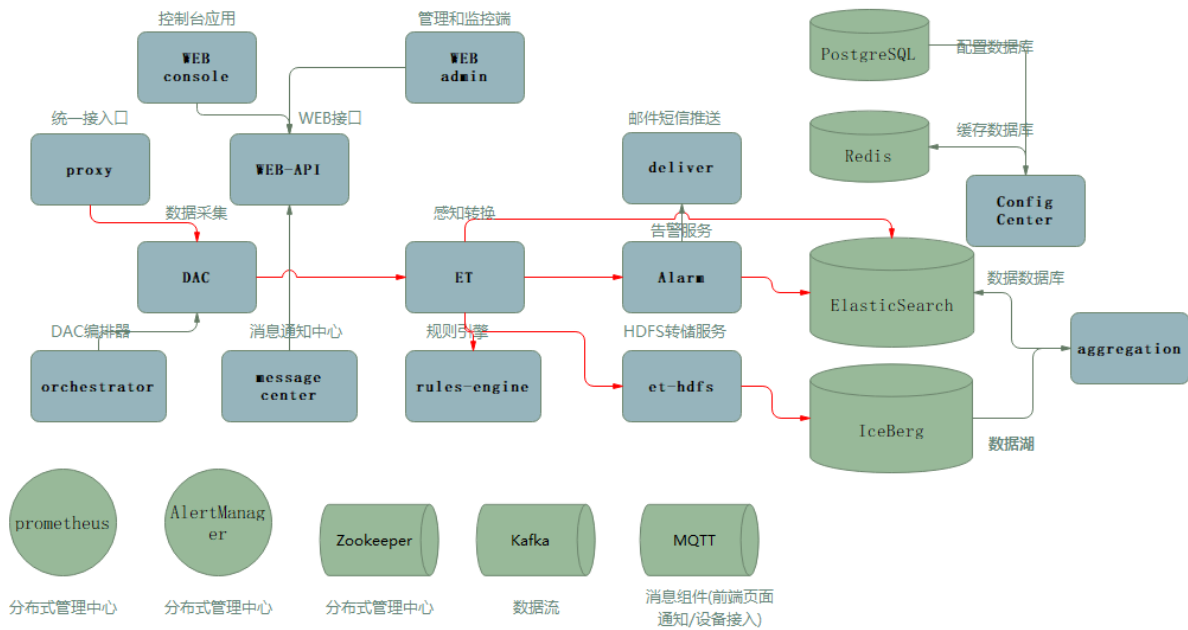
控制台应用

WEB
console

管理和监控端

WEB
admin

PostgreSQL

配置数据库

统一接入口

WEB接口

proxy

WEB-API

邮件短信推送

deliver

缓存数据库

Redis

Config
Center

数据采集

感知转换

告警服务

DAC

ET

Alarm

ElasticSearch

数据数据库

DAC编排器

消息通知中心

规则引擎

HDFS转储服务

aggregation

orchestrator

message
center

rules-engine

et-hdfs

IceBerg

数据湖

prometheus

AlertManager

Zookeeper

Kafka

MQTT

分布式管理中心

分布式管理中心

分布式管理中心

数据流

消息组件(前端页面
通知/设备接入)